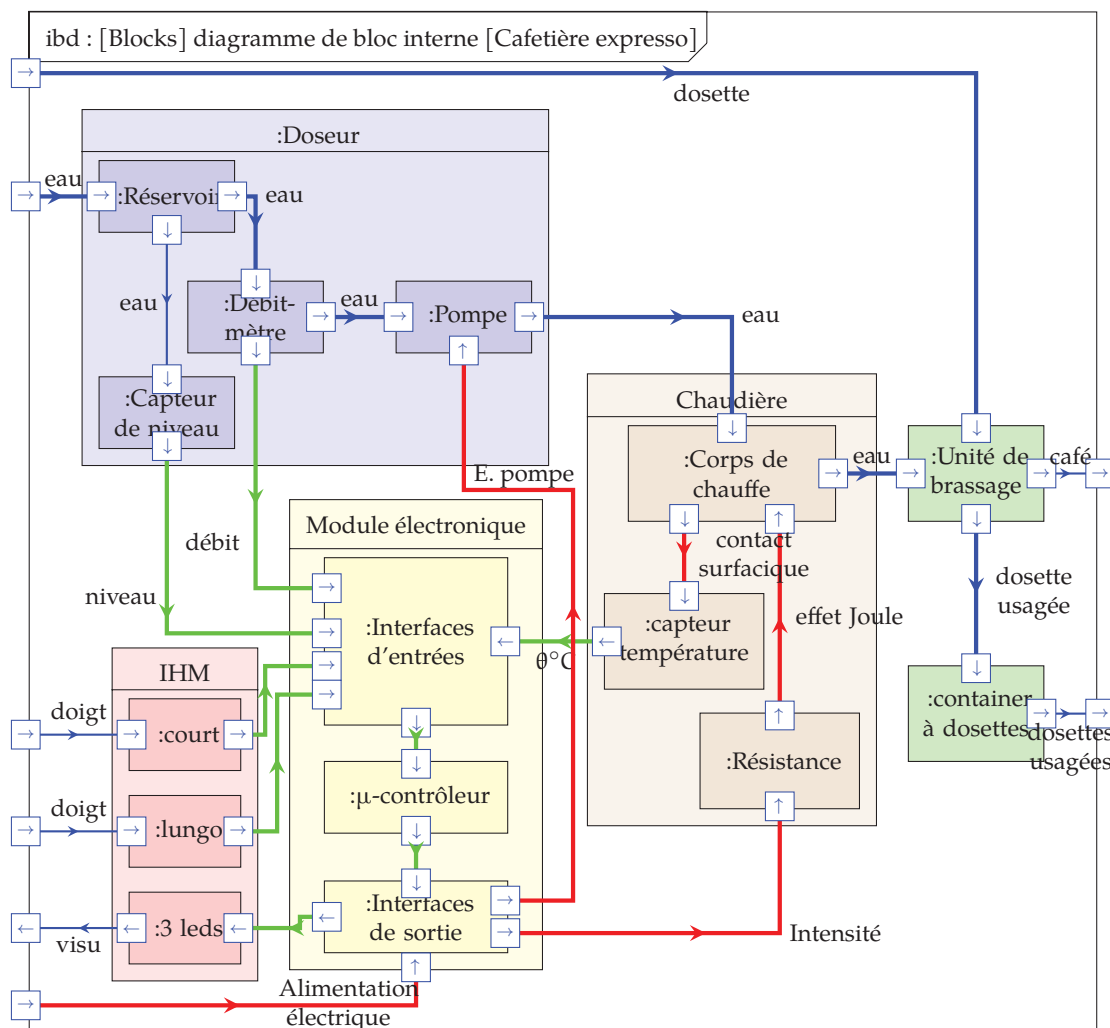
ibd : [Blocks] diagramme de bloc interne [Cafetière expresso]

dosette

:Doseur

eau

:Réservoir

eau

eau

:Débitmètre

eau

:Pompe

eau

:Capteur de niveau

Chaudière

:Corps de chauffe

eau

:Unité de brassage

café

E. pompe

Module électronique

débit

contact surfacique

dosette usagée

niveau

:Interfaces d'entrées

:capteur température

effet Joule

IHM

θ°C

:container à dosettes

dosettes usagées

doigt

:court

:Résistance

:μ-contrôleur

doigt

:lungo

:3 leds

:Interfaces de sortie

visu

Intensité

Alimentation électrique